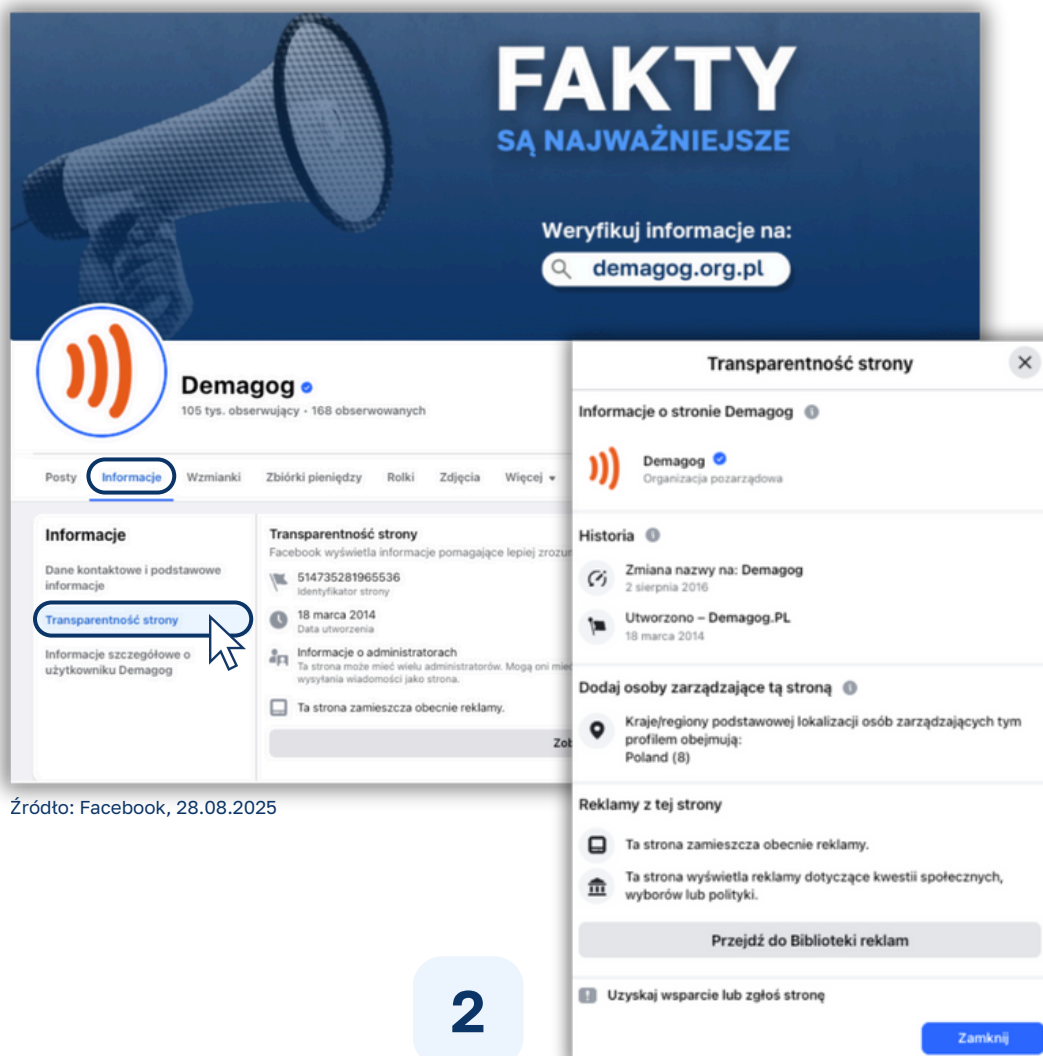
FAKTY
SĄ NAJWAŻNIEJSZE

Weryfikuj informacje na:
demagog.org.pl

Demagog
105 tys. obserwujący · 168 obserwowanych

Posty Informacje Wzmianki Zbiórki pieniędzy Rolki Zdjęcia Więcej

Informacje
Dane kontaktowe i podstawowe informacje
Transparentność strony
Informacje szczegółowe o użytkowniku Demagog

Transparentność strony
Facebook wyświetla informacje pomagające lepiej zrozu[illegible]
514735281965536
Identyfikator strony
18 marca 2014
Data utworzenia
Informacje o administratorach
Ta strona może mieć wielu administratorów. Mogą oni mie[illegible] wysyłania wiadomości jako strona.
Ta strona zamieszcza obecnie reklamy.
Zob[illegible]

Źródło: Facebook, 28.08.2025

Transparentność strony
Informacje o stronie Demagog
Demagog
Organizacja pozarządowa
Historia
Zmiana nazwy na: Demagog
2 sierpnia 2016
Utworzono – Demagog.PL
18 marca 2014
Dodaj osoby zarządzające tą stroną
Kraje/regiony podstawowej lokalizacji osób zarządzających tym profilem obejmują:
Poland (8)
Reklamy z tej strony
Ta strona zamieszcza obecnie reklamy.
Ta strona wyświetla reklamy dotyczące kwestii społecznych, wyborów lub polityki.
Przejdź do Biblioteki reklam
Uzyskaj wsparcie lub zgłoś stronę
Zamknij

2